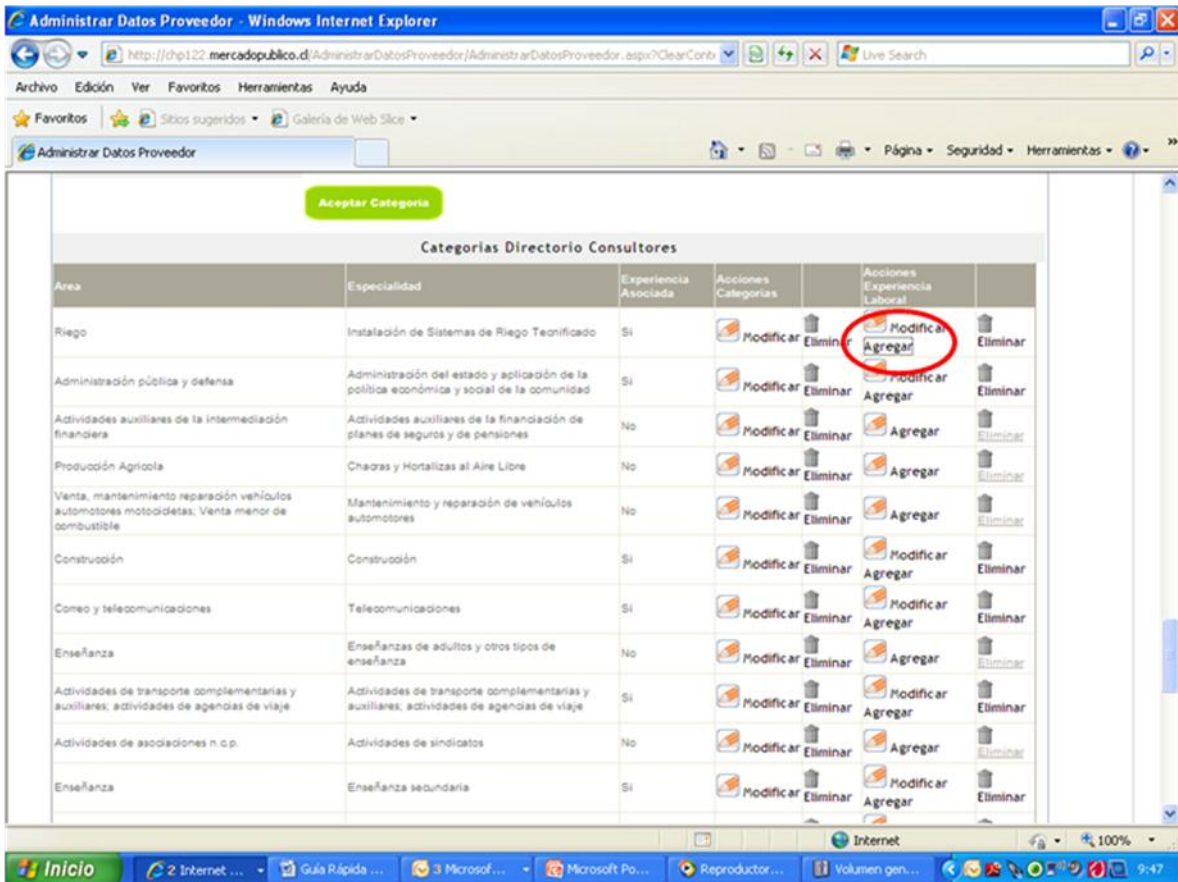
Administrar Datos Proveedor - Windows Internet Explorer

http://chp122.mercadopublico.cl/AdministrarDatosProveedor/AdministrarDatosProveedor.aspx?ClearCont

Live Search

Archivo Edición Ver Favoritos Herramientas Ayuda

Favoritos Sitios sugeridos Galería de Web Slice

Administrar Datos Proveedor

Página Seguridad Herramientas

Aceptar Categoria

Categorias Directorio Consultores

| Area | Especialidad | Experiencia Asociada | Acciones Categorias | | Acciones Experiencia Laboral | |
|---|---|---|---|---|---|---|
| Riego | Instalación de Sistemas de Riego Tecnificado | Si | Modificar | Eliminar | Modificar Agregar | Eliminar |
| Administración pública y defensa | Administración del estado y aplicación de la política económica y social de la comunidad | Si | Modificar | Eliminar | Modificar Agregar | Eliminar |
| Actividades auxiliares de la intermediación financiera | Actividades auxiliares de la financiación de planes de seguros y de pensiones | No | Modificar | Eliminar | Agregar | Eliminar |
| Producción Agricola | Chacras y Hortalizas al Aire Libre | No | Modificar | Eliminar | Agregar | Eliminar |
| Venta, mantenimiento reparación vehículos automotores motocicletas; Venta menor de combustible | Mantenimiento y reparación de vehículos automotores | No | Modificar | Eliminar | Agregar | Eliminar |
| Construcción | Construcción | Si | Modificar | Eliminar | Modificar Agregar | Eliminar |
| Correo y telecomunicaciones | Telecomunicaciones | Si | Modificar | Eliminar | Modificar Agregar | Eliminar |
| Enseñanza | Enseñanzas de adultos y otros tipos de enseñanza | No | Modificar | Eliminar | Agregar | Eliminar |
| Actividades de transporte complementarias y auxiliares; actividades de agencias de viaje | Actividades de transporte complementarias y auxiliares; actividades de agencias de viaje | Si | Modificar | Eliminar | Modificar Agregar | Eliminar |
| Actividades de asociaciones n.c.p. | Actividades de sindicatos | No | Modificar | Eliminar | Agregar | Eliminar |
| Enseñanza | Enseñanza secundaria | Si | Modificar | Eliminar | Modificar Agregar | Eliminar |

Internet 100%

Inicio 2 Internet ... Guía Rápida ... 3 Microsof... Microsoft Po... Reproductor... Volumen gen... 9:47